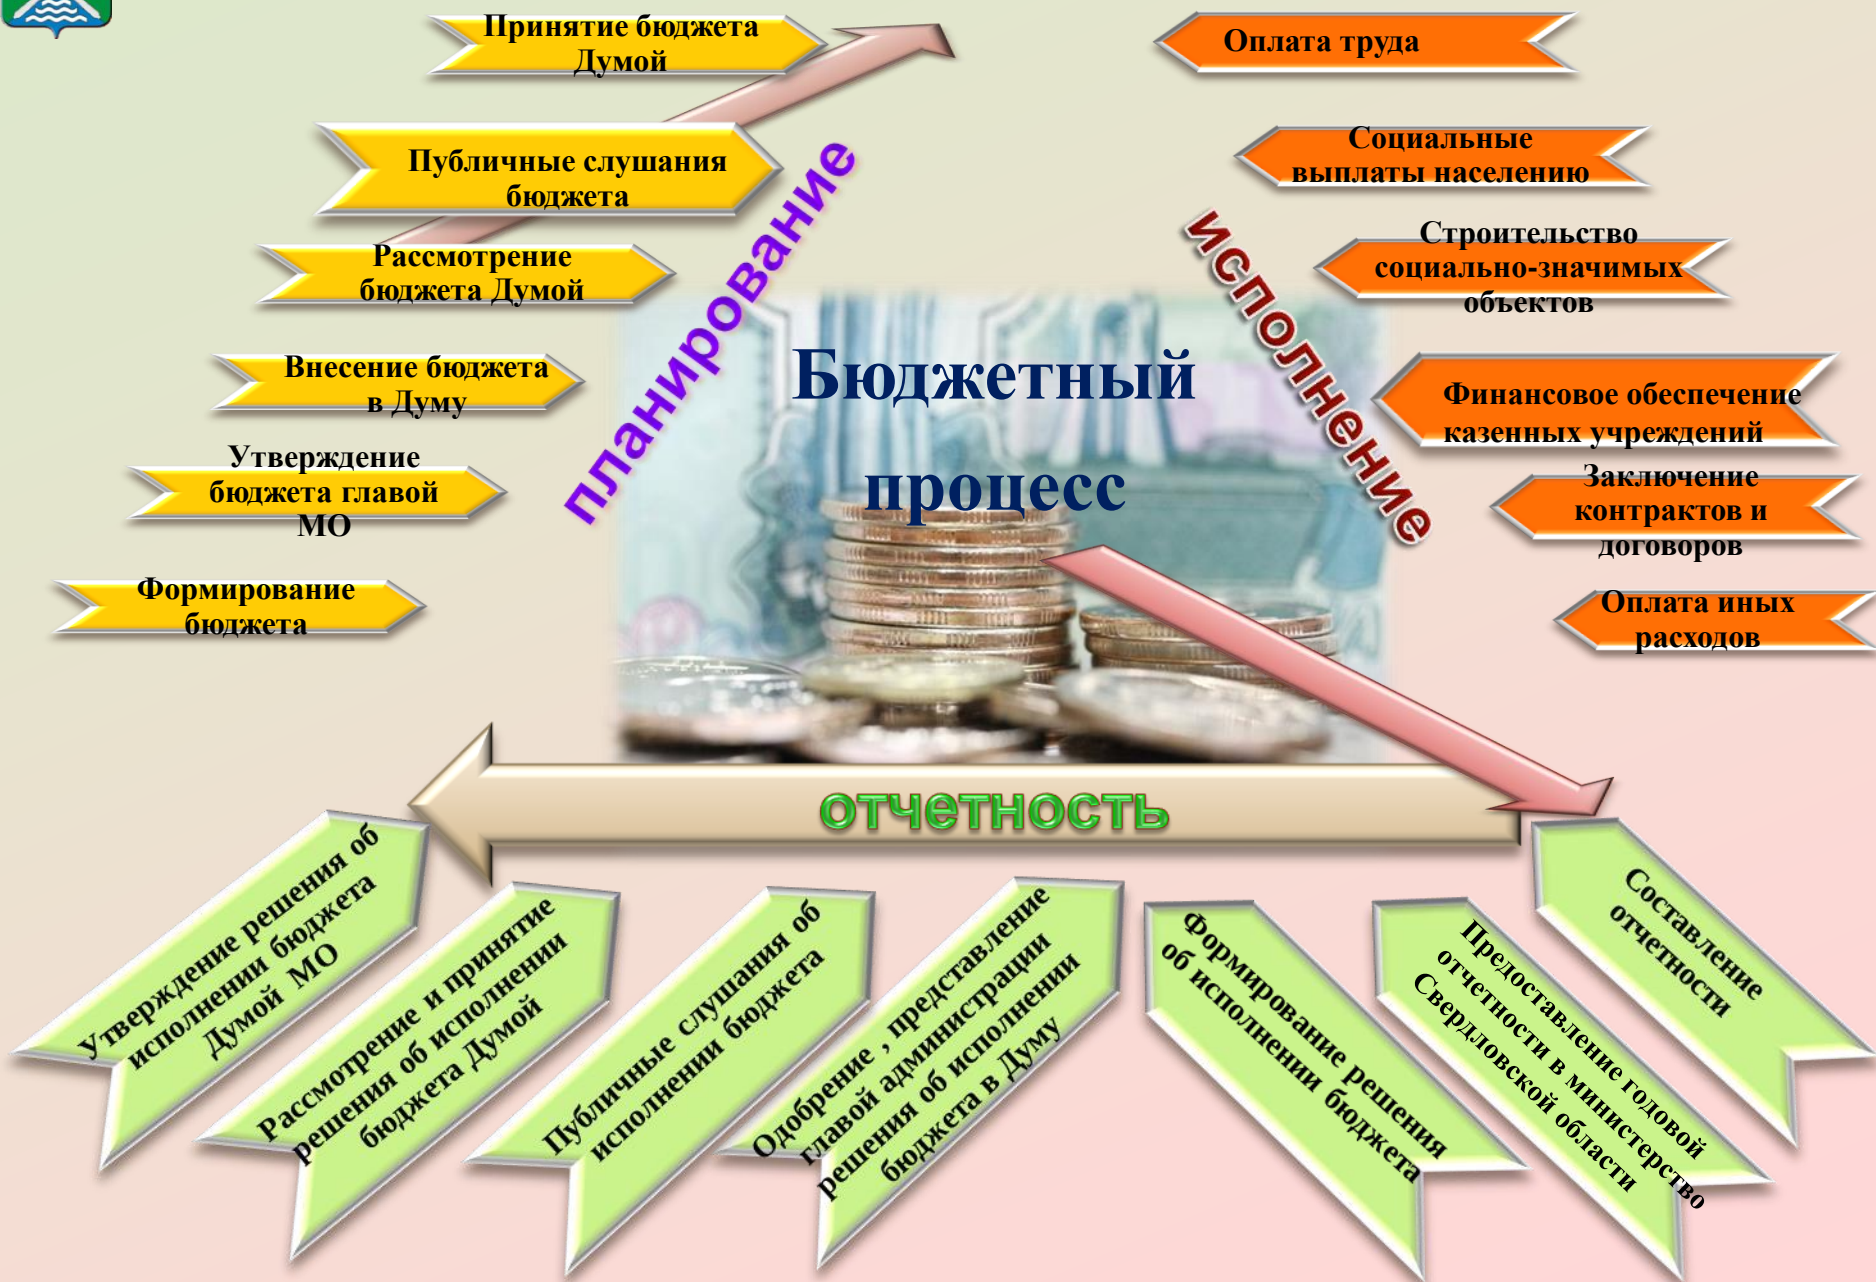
Принятие бюджета Думой

Публичные слушания бюджета

Рассмотрение бюджета Думой

Внесение бюджета в Думу

Утверждение бюджета главой МО

Формирование бюджета

планирование

Бюджетный процесс

исполнение

Оплата труда

Социальные выплаты населению

Строительство социально-значимых объектов

Финансовое обеспечение казенных учреждений

Заключение контрактов и договоров

Оплата иных расходов

отчетность

Утверждение решения об исполнении бюджета Думой МО

Рассмотрение и принятие решения об исполнении бюджета Думой

Публичные слушания об исполнении бюджета

Одобрение , представление главой администрации решения об исполнении бюджета в Думу

Формирование решения об исполнении бюджета

Предоставление годовой отчетности в министерство Свердловской области

Составление отчетности